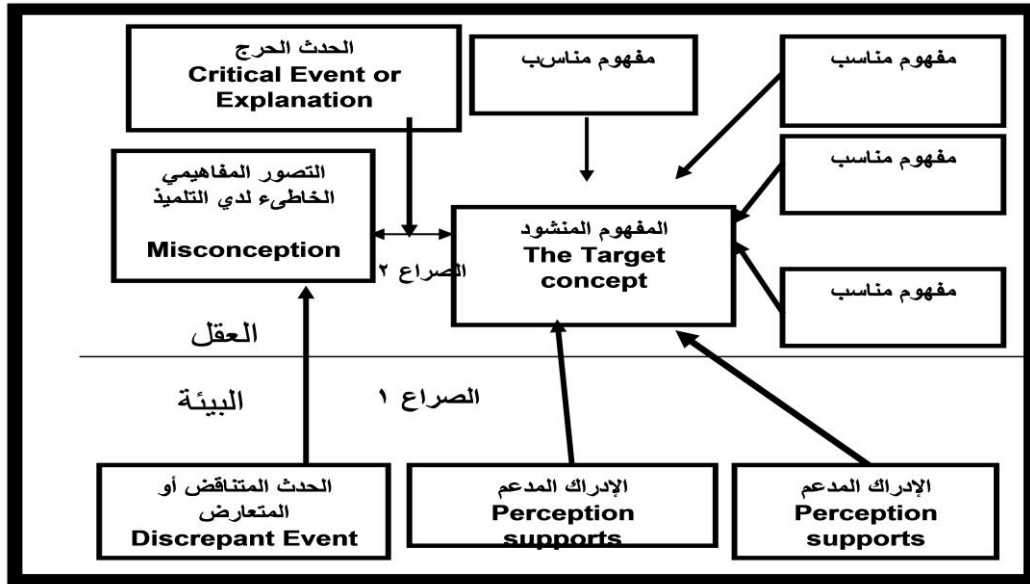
الحدث الحرج
Critical Event or Explanation

مفهوم مناسب

مفهوم مناسب

مفهوم مناسب

التصور المفاهيمي الخاطىء لدي التلميذ
Misconception

المفهوم المنشود
The Target concept

الصراع ٢

مفهوم مناسب

العقل

البيئة

الصراع ١

الحدث المتناقض أو المتعارض
Discrepant Event

الإدراك المدعم
Perception supports

الإدراك المدعم
Perception supports